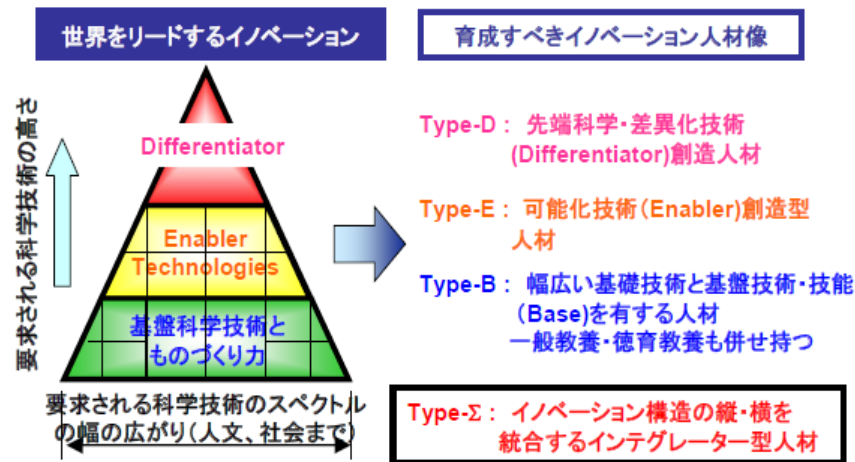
世界をリードするイノベーション

要求される科学技術の高さ

Differentiator

Enabler Technologies

基盤科学技術とものづくり力

要求される科学技術のスペクトルの幅の広がり(人文、社会まで)

育成すべきイノベーション人材像

Type-D： 先端科学・差異化技術(Differentiator)創造人材

Type-E： 可能化技術(Enabler)創造型人材

Type-B： 幅広い基礎技術と基盤技術・技能(Base)を有する人材
一般教養・徳育教養も併せ持つ

Type-Σ： イノベーション構造の縦・横を統合するインテグレーター型人材